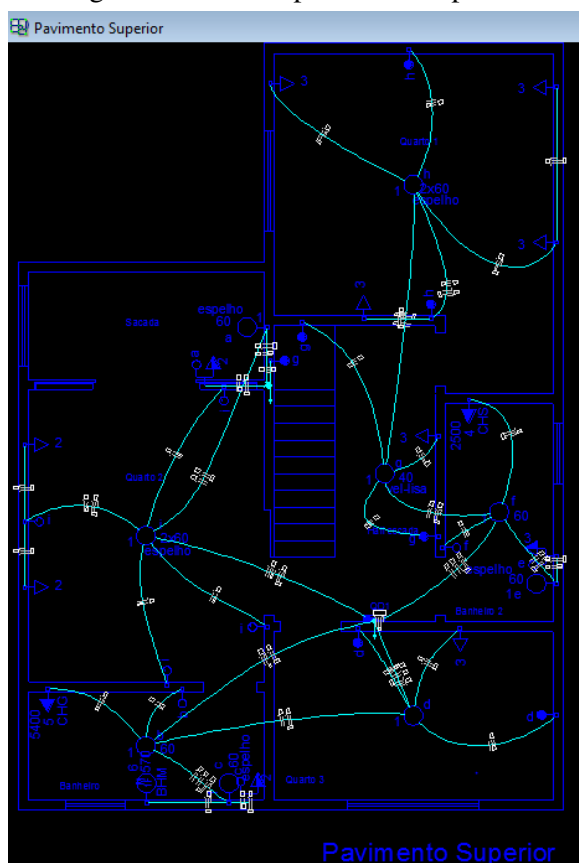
Pavimento Superior

3
h
3
Quarto 1
1
h
2x60
espelho
3
3
h
espelho
60
a
1
Sacada
g
a
Quarto 3
2
1
2
1
60
espelho
3
2500
4
CHS
40
refletora
7
60
g
espelho
60
1
e
Banheiro 2
b
3
1
d
d
5400
5
CHS
1
60
570
6
60
espelho
c
Banheiro
Quarto 2
Pavimento Superior